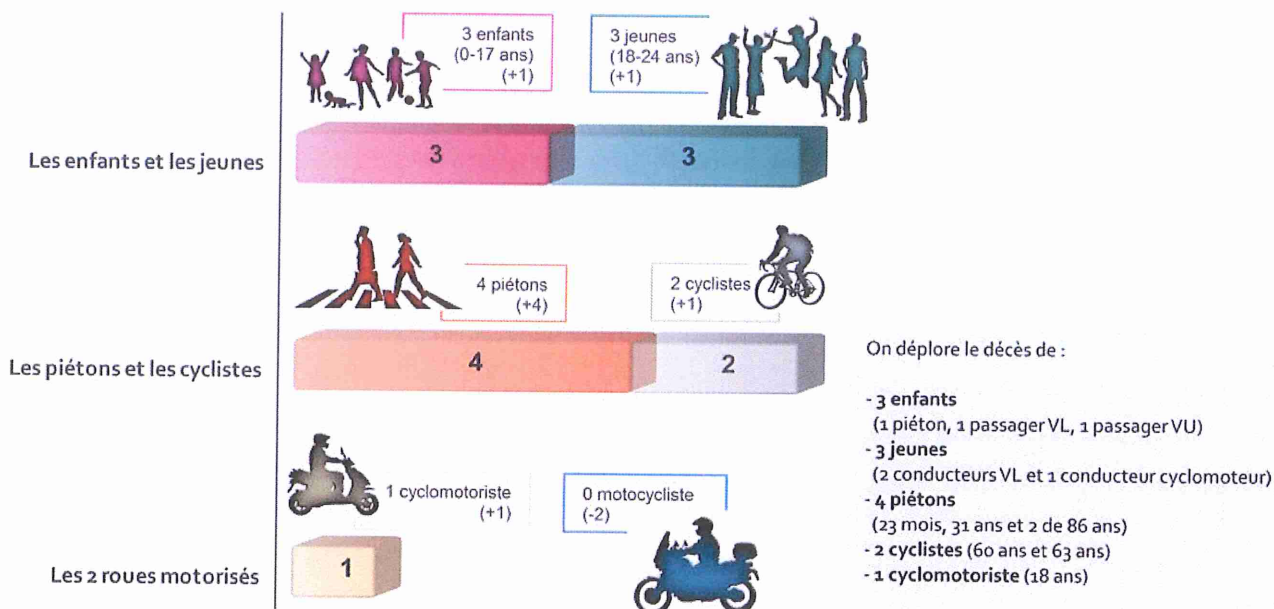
3 enfants
(0-17 ans)
(+1)

3 jeunes
(18-24 ans)
(+1)

Les enfants et les jeunes

3

3

4 piétons
(+4)

2 cyclistes
(+1)

Les piétons et les cyclistes

4

2

On déplore le décès de :

- 3 enfants
(1 piéton, 1 passager VL, 1 passager VU)
- 3 jeunes
(2 conducteurs VL et 1 conducteur cyclomoteur)
- 4 piétons
(23 mois, 31 ans et 2 de 86 ans)
- 2 cyclistes (60 ans et 63 ans)
- 1 cyclomotoriste (18 ans)

1 cyclomotoriste
(+1)

0 motocycliste
(-2)

Les 2 roues motorisés

1